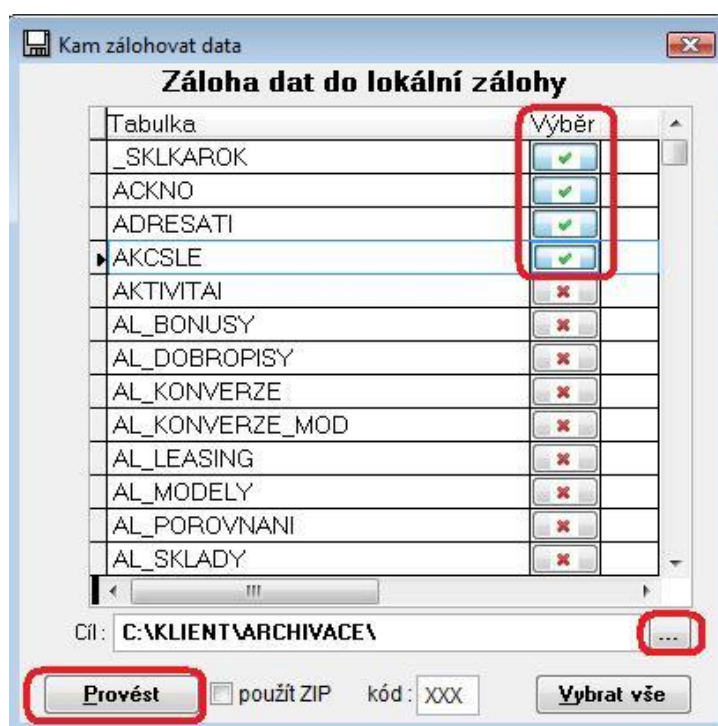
Kam zálohovat data

Záloha dat do lokální zálohy

| Tabulka | Výběr |
|---|---|
| _SKLKAROK | |
| ACKNO | |
| ADRESATI | |
| AKCSLE | |
| AKTIVITAI | |
| AL_BONUSY | |
| AL_DOBROPISY | |
| AL_KONVERZE | |
| AL_KONVERZE_MOD | |
| AL_LEASING | |
| AL_MODELY | |
| AL_POROVNANI | |
| AL_SKLADY | |

Cíl: C:\KLIENT\ARCHIVACE\

...

Provést

použít ZIP

kód: XXX

Vybrat vše